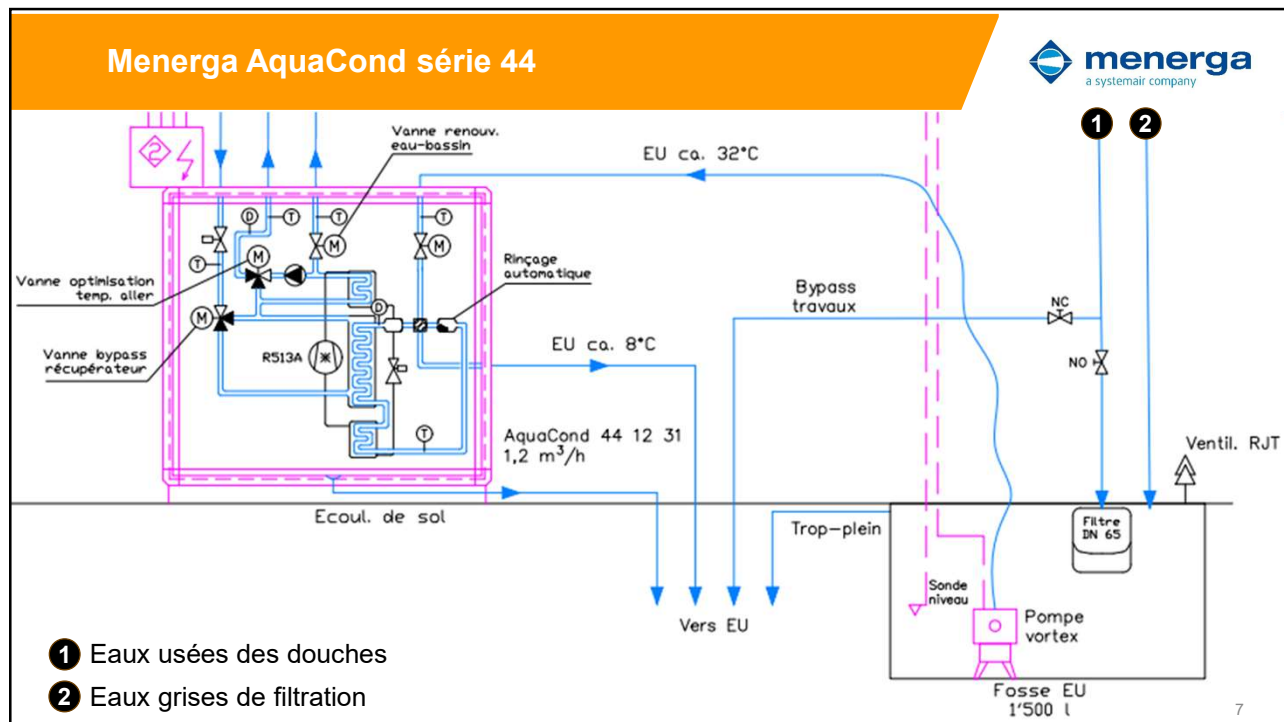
Menerga AquaCond série 44

menerga
a systemair company

1 2

Vanne renouv. eau-bassin

EU ca. 32°C

Vanne optimisation temp. aller

Rinçage automatique

Bypass travaux

NC

Vanne bypass récupérateur

R513A

EU ca. 8°C

NO

AquaCond 44 12 31
1,2 $m^3$/h

Ventil. RJT

Ecoul. de sol

Trop-plein

Filtre DN 65

Sonde niveau

Pompe vortex

Vers EU

Fosse EU
1'500 l

1 Eaux usées des douches

2 Eaux grises de filtration

7